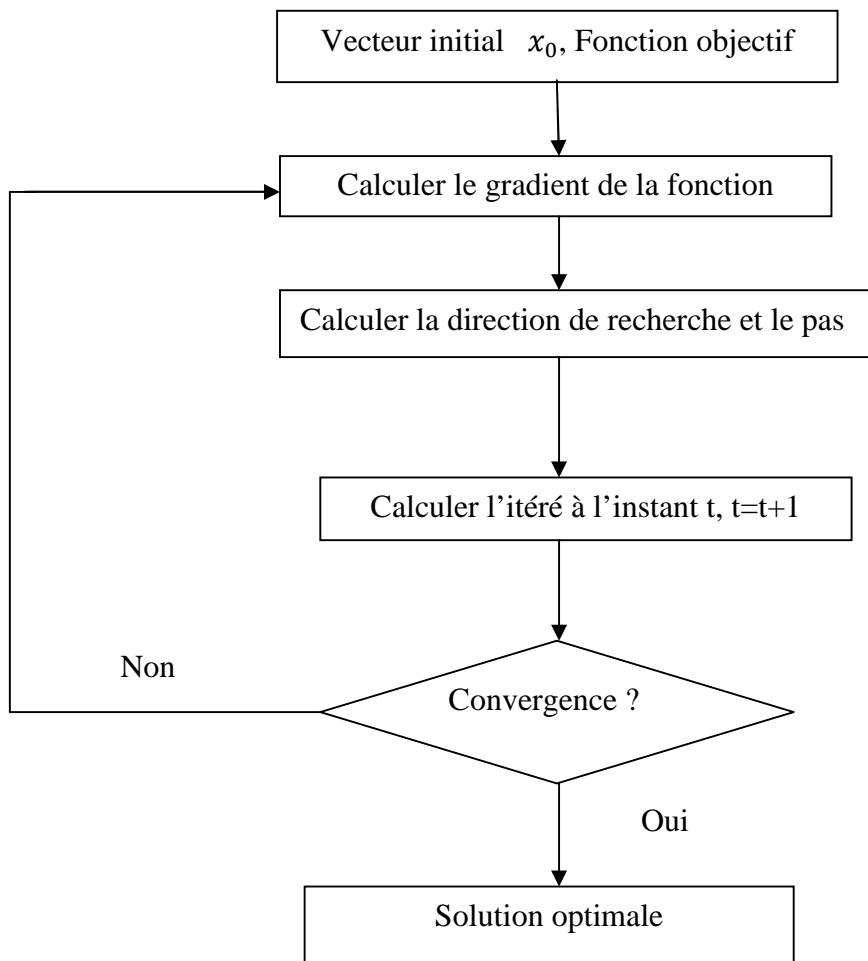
Vecteur initial $x_0$, Fonction objectif

Calculer le gradient de la fonction

Calculer la direction de recherche et le pas

Calculer l’itéré à l’instant t, t=t+1

Non

Convergence ?

Oui

Solution optimale